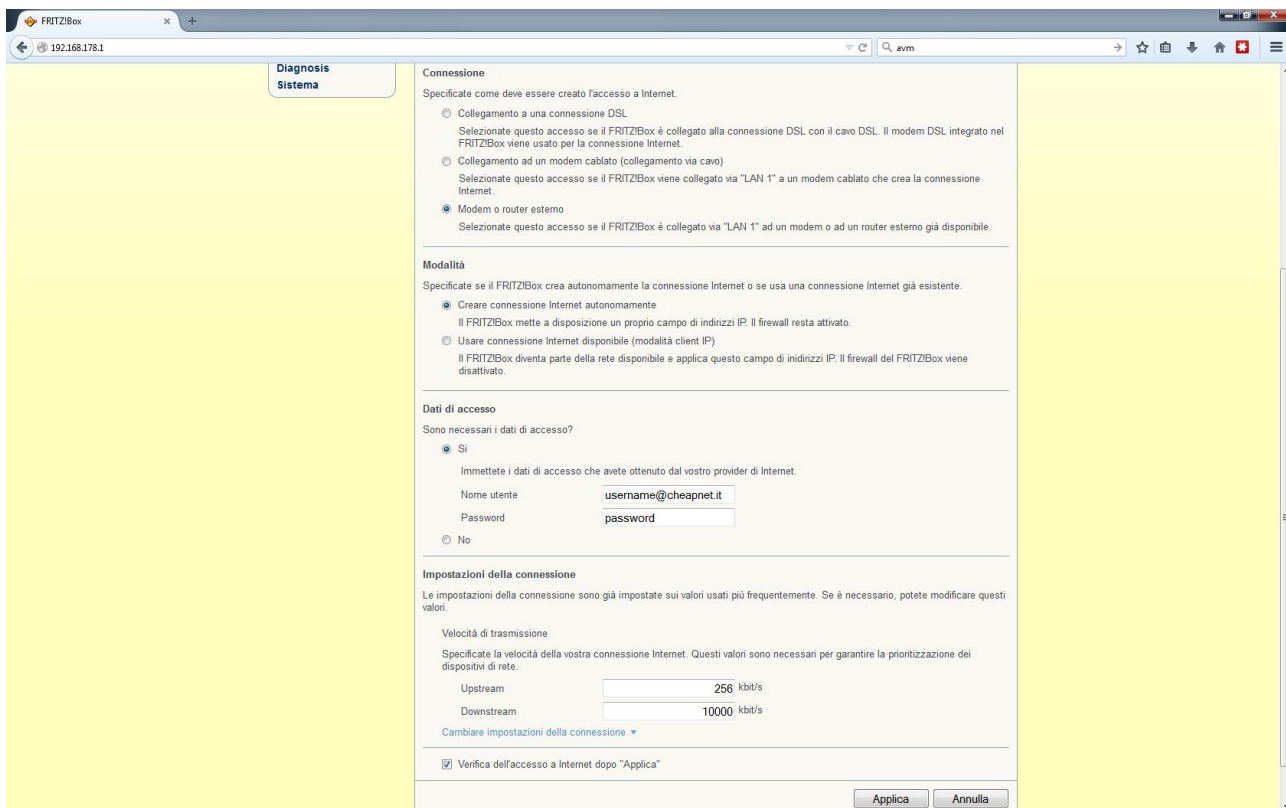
FRITZ!Box

192.168.178.1

avm

Diagnosis
Sistema

Connessione

Specificate come deve essere creato l'accesso a Internet.

Collegamento a una connessione DSL

Selezionate questo accesso se il FRITZ!Box è collegato alla connessione DSL con il cavo DSL. Il modem DSL integrato nel FRITZ!Box viene usato per la connessione Internet.

Collegamento ad un modem cablato (collegamento via cavo)

Selezionate questo accesso se il FRITZ!Box viene collegato via "LAN 1" a un modem cablato che crea la connessione Internet.

Modem o router esterno

Selezionate questo accesso se il FRITZ!Box è collegato via "LAN 1" ad un modem o ad un router esterno già disponibile.

Modalità

Specificate se il FRITZ!Box crea autonomamente la connessione Internet o se usa una connessione Internet già esistente.

Creare connessione Internet autonomamente

Il FRITZ!Box mette a disposizione un proprio campo di indirizzi IP. Il firewall resta attivato.

Usare connessione Internet disponibile (modalità client IP)

Il FRITZ!Box diventa parte della rete disponibile e applica questo campo di inidirizzi IP. Il firewall del FRITZ!Box viene disattivato.

Dati di accesso

Sono necessari i dati di accesso?

Sì

Immettete i dati di accesso che avete ottenuto dal vostro provider di Internet.

Nome utente username@cheapnet.it

Password password

No

Impostazioni della connessione

Le impostazioni della connessione sono già impostate sui valori usati più frequentemente. Se è necessario, potete modificare questi valori.

Velocità di trasmissione

Specificate la velocità della vostra connessione Internet. Questi valori sono necessari per garantire la prioritizzazione dei dispositivi di rete.

Upstream 256 kbit/s

Downstream 10000 kbit/s

Cambiare impostazioni della connessione ▾

Verifica dell'accesso a Internet dopo "Applica"

Applica Annulla